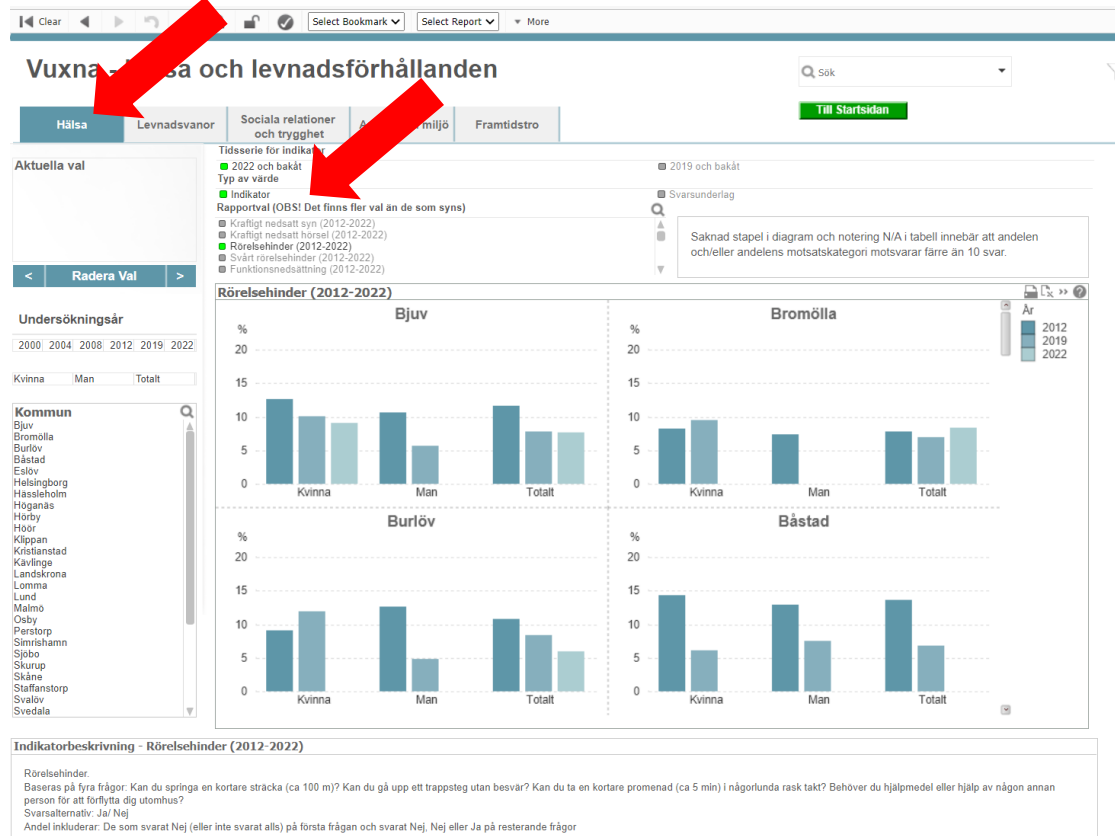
Clear Select Bookmark Select Report More

Vuxna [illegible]sa och levnadsförhållanden

Sök

Till Startsidan

Hälsa | Levnadsvanor | Sociala relationer och trygghet | A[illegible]miljö | Framtidstro

Aktuella val

< Radera Val >

Undersökningsår

2000 2004 2008 2012 2019 2022

Kvinna Man Totalt

Kommun
Bjuv
Bromölla
Burlöv
Båstad
Eslöv
Helsingborg
Hässleholm
Höganäs
Hörby
Höör
Klippan
Kristianstad
Kävlinge
Landskrona
Lomma
Lund
Malmö
Osby
Perstorp
Simrishamn
Sjöbo
Skurup
Skåne
Staffanstorp
Svalöv
Svedala

Tidsserie för indikat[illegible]
2022 och bakåt
2019 och bakåt
Typ av värde
Indikator
Svarsunderlag
Rapportval (OBS! Det finns fler val än de som syns)
Kraftigt nedsatt syn (2012-2022)
Kraftigt nedsatt hörsel (2012-2022)
Rörelsehinder (2012-2022)
Svårt rörelsehinder (2012-2022)
Funktionsnedsättning (2012-2022)

Saknad stapel i diagram och notering N/A i tabell innebär att andelen och/eller andelens motsatskategori motsvarar färre än 10 svar.

Rörelsehinder (2012-2022)

År
2012
2019
2022

Bjuv
%
20
15
10
5
0
Kvinna Man Totalt

Bromölla
%
20
15
10
5
0
Kvinna Man Totalt

Burlöv
%
20
15
10
5
0
Kvinna Man Totalt

Båstad
%
20
15
10
5
0
Kvinna Man Totalt

Indikatorbeskrivning - Rörelsehinder (2012-2022)

Rörelsehinder.
Baseras på fyra frågor: Kan du springa en kortare sträcka (ca 100 m)? Kan du gå upp ett trappsteg utan besvär? Kan du ta en kortare promenad (ca 5 min) i någorlunda rask takt? Behöver du hjälpmedel eller hjälp av någon annan person för att förflytta dig utomhus?
Svarsalternativ: Ja/ Nej
Andel inkluderar: De som svarat Nej (eller inte svarat alls) på första frågan och svarat Nej, Nej eller Ja på resterande frågor